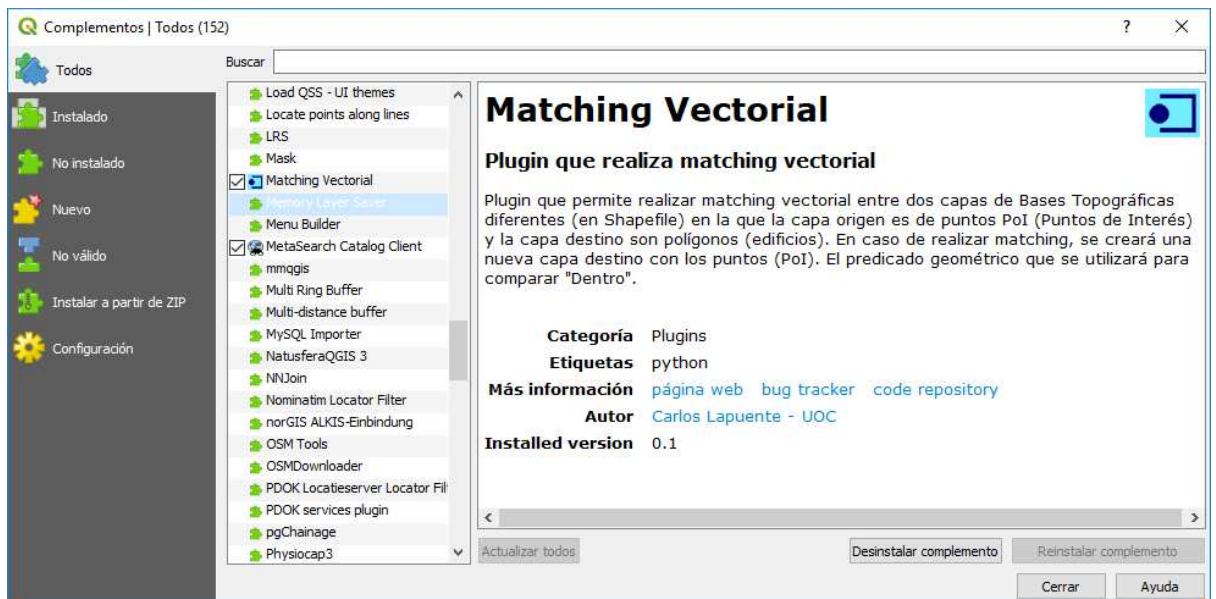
Complementos | Todos (152)

?

Todos
Instalado
No instalado
Nuevo
No válido
Instalar a partir de ZIP
Configuración

Buscar

Load QSS - UI themes
Locate points along lines
LRS
Mask
Matching Vectorial
Memory Layer Saver
Menu Builder
MetaSearch Catalog Client
mmqgis
Multi Ring Buffer
Multi-distance buffer
MySQL Importer
NatusferaQGIS 3
NNJoin
Nominatim Locator Filter
norGIS ALKIS-Einbindung
OSM Tools
OSMDownloader
PDOK Locatieserver Locator Fil
PDOK services plugin
pgChainage
Physiocap3

Matching Vectorial

Plugin que realiza matching vectorial

Plugin que permite realizar matching vectorial entre dos capas de Bases Topográficas diferentes (en Shapefile) en la que la capa origen es de puntos PoI (Puntos de Interés) y la capa destino son polígonos (edificios). En caso de realizar matching, se creará una nueva capa destino con los puntos (PoI). El predicado geométrico que se utilizará para comparar "Dentro".

| Categoría | Plugins |
|---|---|
| Etiquetas | python |
| Más información | página web bug tracker code repository |
| Autor | Carlos Lapuente - UOC |
| Installed version | 0.1 |

Actualizar todos
Desinstalar complemento
Reinstalar complemento
Cerrar
Ayuda